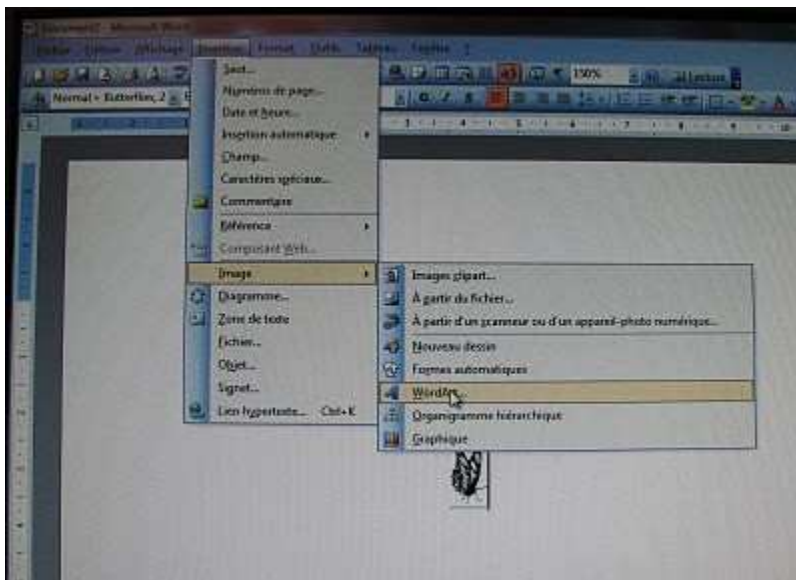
Document1 - Microsoft Word

Fichier Edition Affichage Insertion Format Outils Tableau Fenêtre ?

150% Lecture

Normal + Butterflies, 2

Saut...
Numéros de page...
Date et heure...
Insertion automatique
Champ...
Caractères spéciaux...
Commentaire
Référence
Composant Web...
Image
Diagramme...
Zone de texte
Fichier...
Objet...
Signet...
Lien hypertexte... Ctrl+K

Images clipart...
À partir du fichier...
À partir d'un scanneur ou d'un appareil-photo numérique...
Nouveau dessin
Formes automatiques
WordArt...
Organigramme hiérarchique
Graphique